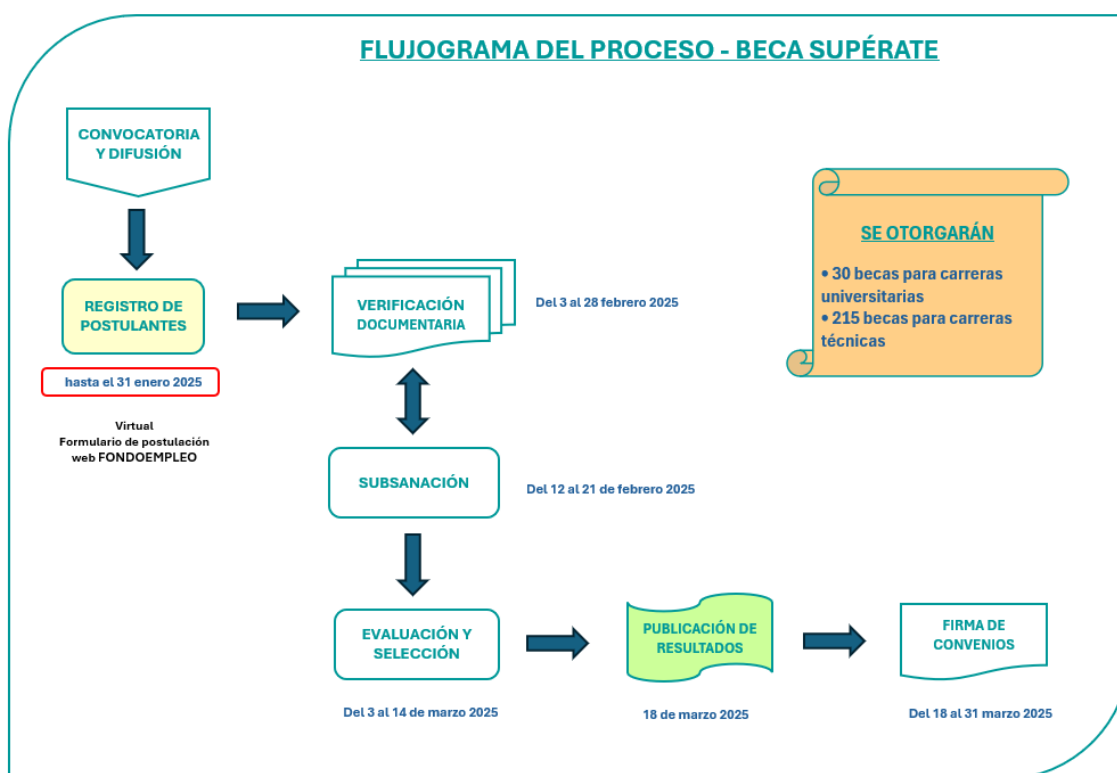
FLUJOGRAMA DEL PROCESO - BECA SUPÉRATE

CONVOCATORIA Y DIFUSIÓN

REGISTRO DE POSTULANTES

hasta el 31 enero 2025

Virtual
Formulario de postulación
web FONDOEMPLEO

VERIFICACIÓN DOCUMENTARIA

Del 3 al 28 febrero 2025

SUBSANACIÓN

Del 12 al 21 de febrero 2025

EVALUACIÓN Y SELECCIÓN

Del 3 al 14 de marzo 2025

PUBLICACIÓN DE RESULTADOS

18 de marzo 2025

FIRMA DE CONVENIOS

Del 18 al 31 marzo 2025

SE OTORGARÁN

• 30 becas para carreras universitarias
• 215 becas para carreras técnicas